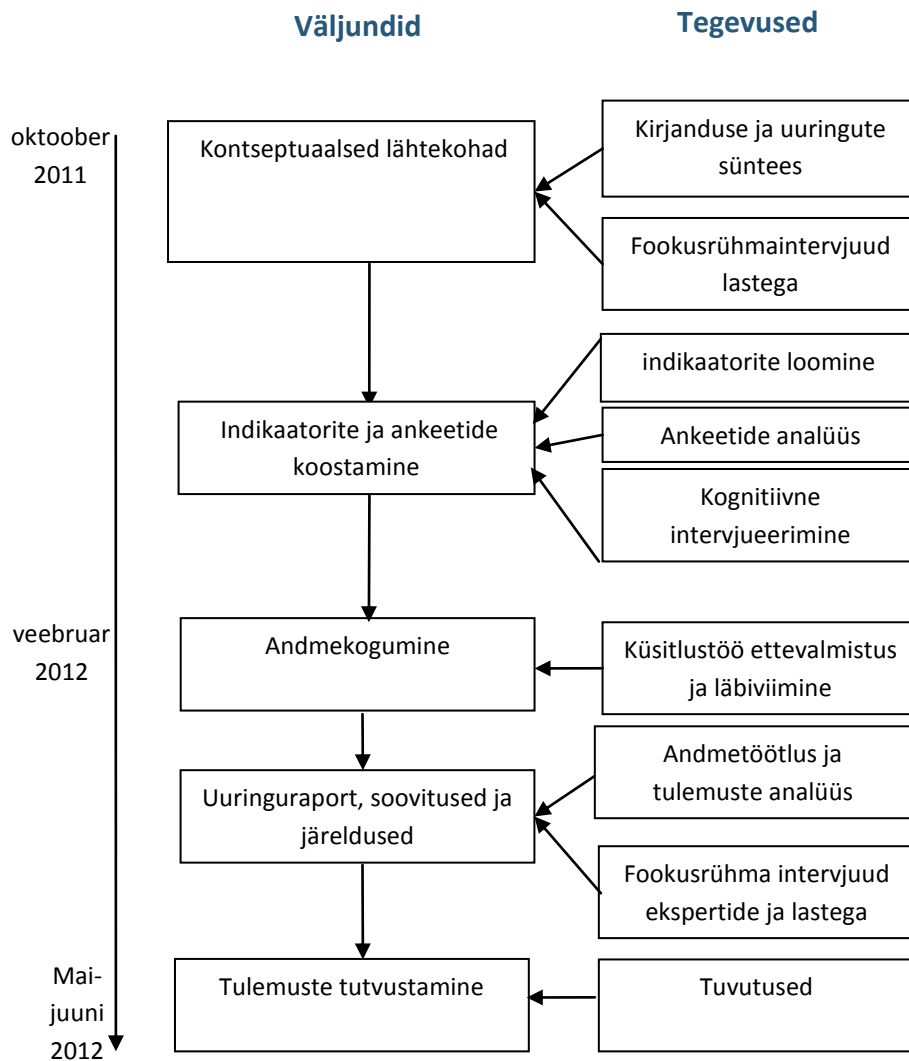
Väljundid

Tegevused

oktoober 2011

Kontseptuaalsed lähtekohad

Kirjanduse ja uuringute süntees

Fookusrühmaintervjuud lastega

indikaatorite loomine

Indikaatorite ja ankeetide koostamine

Ankeetide analüüs

Kognitiivne intervjueerimine

veebruar 2012

Andmekogumine

Küsitlustöö ettevalmistus ja läbiviimine

Andmetöötlus ja tulemuste analüüs

Uuringuraport, soovitused ja järeldused

Fookusrühma intervjuud ekspertide ja lastega

Mai-juuni 2012

Tulemuste tutvustamine

Tuvutused